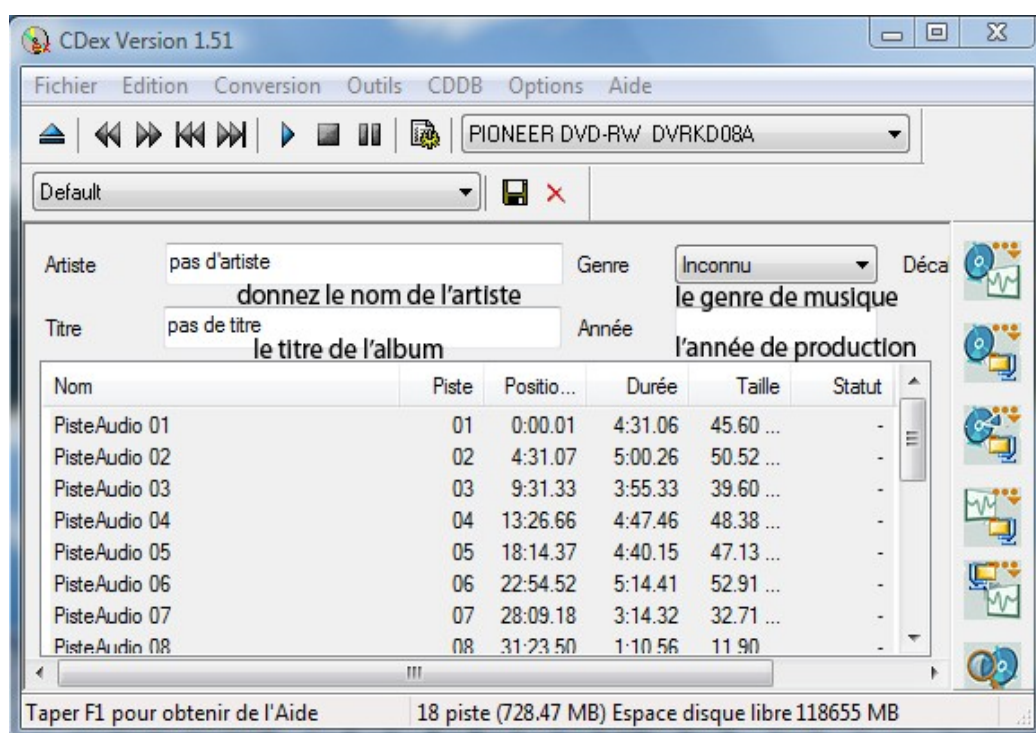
CDex Version 1.51

Fichier Edition Conversion Outils CDDB Options Aide

PIONEER DVD-RW DVRKD08A

Default

Artiste pas d'artiste
donnez le nom de l'artiste
Genre Inconnu
le genre de musique
Déca

Titre pas de titre
le titre de l'album
Année
l'année de production

| Nom | Piste | Positio... | Durée | Taille | Statut |
|---|---|---|---|---|---|
| PisteAudio 01 | 01 | 0:00.01 | 4:31.06 | 45.60 ... | - |
| PisteAudio 02 | 02 | 4:31.07 | 5:00.26 | 50.52 ... | - |
| PisteAudio 03 | 03 | 9:31.33 | 3:55.33 | 39.60 ... | - |
| PisteAudio 04 | 04 | 13:26.66 | 4:47.46 | 48.38 ... | - |
| PisteAudio 05 | 05 | 18:14.37 | 4:40.15 | 47.13 ... | - |
| PisteAudio 06 | 06 | 22:54.52 | 5:14.41 | 52.91 ... | - |
| PisteAudio 07 | 07 | 28:09.18 | 3:14.32 | 32.71 ... | - |
| PisteAudio 08 | 08 | 31:23.50 | 1:10.56 | 11.90 | - |

Taper F1 pour obtenir de l'Aide
18 piste (728.47 MB) Espace disque libre 118655 MB